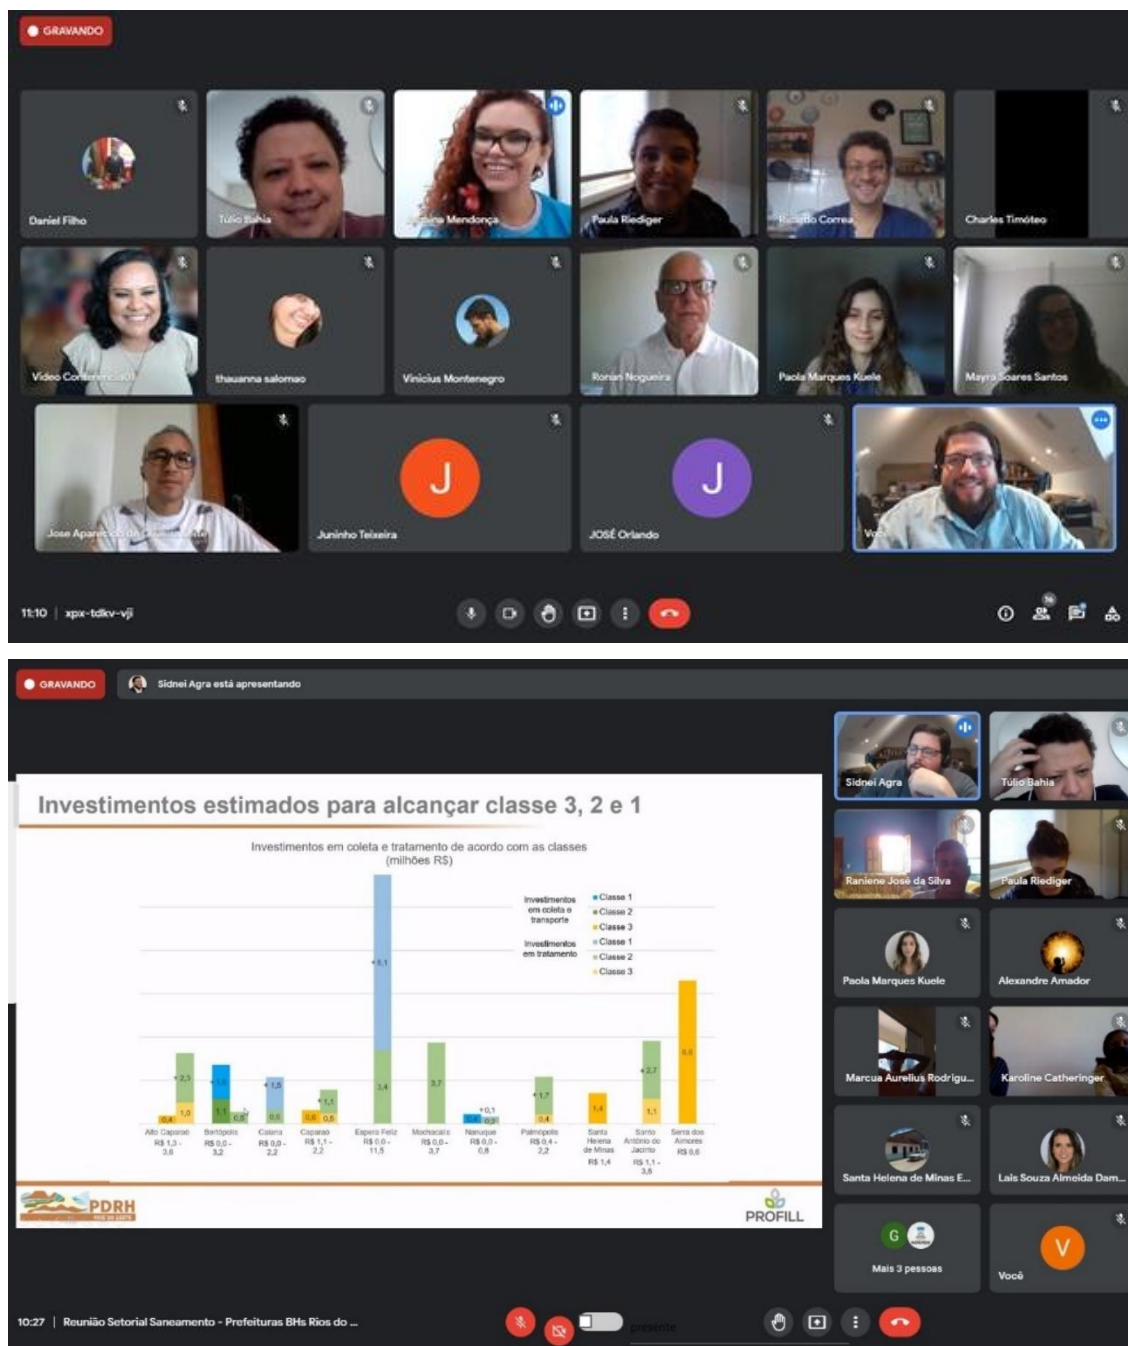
GRAVANDO

Daniel Filho
Túlio Bahia
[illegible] Mendonça
Paula Riediger
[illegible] Correa
Charles Timóteo
Video Conferencia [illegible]
thauanna salomao
Vinicius Montenegro
Ronan Nogueira
Paola Marques Kuele
Mayra Soares Santos
Jose Aparecido da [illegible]
J
Juninho Teixeira
J
JOSÉ Orlando
Você

11:10 | xpx-tdkv-vji

GRAVANDO
Sidnei Agra está apresentando

Investimentos estimados para alcançar classe 3, 2 e 1

Investimentos em coleta e tratamento de acordo com as classes (milhões R$)

Investimentos em coleta e transporte: Classe 1, Classe 2, Classe 3
Investimentos em tratamento: Classe 1, Classe 2, Classe 3

Alto Caparaó R$ 1,3 - 3,6
Bertópolis R$ 0,0 - 3,2
Caiana R$ 0,0 - 2,2
Caparaó R$ 1,1 - 2,2
Espera Feliz R$ 0,0 - 11,5
Machacalis R$ 0,0 - 3,7
Nanuque R$ 0,0 - 0,8
Palmópolis R$ 0,4 - 2,2
Santa Helena de Minas R$ 1,4
Santo Antônio do Jacinto R$ 1,1 - 3,8
Serra dos Aimorés R$ 0,0

0,4 1,0 2,3 1,9 1,1 0,8 1,5 0,6 0,6 0,6 1,1 8,1 3,4 3,7 0,1 0,5 0,3 1,7 0,4 1,4 2,7 1,1 8,6

PDRH
PROFILL

Sidnei Agra
Túlio Bahia
Raniene José da Silva
Paula Riediger
Paola Marques Kuele
Alexandre Amador
Marcus Aurelius Rodrigu...
Karoline Catheringer
Santa Helena de Minas E...
Lais Souza Almeida Dam...
G
Mais 3 pessoas
V
Você

10:27 | Reunião Setorial Saneamento - Prefeituras BHs Rios do ...